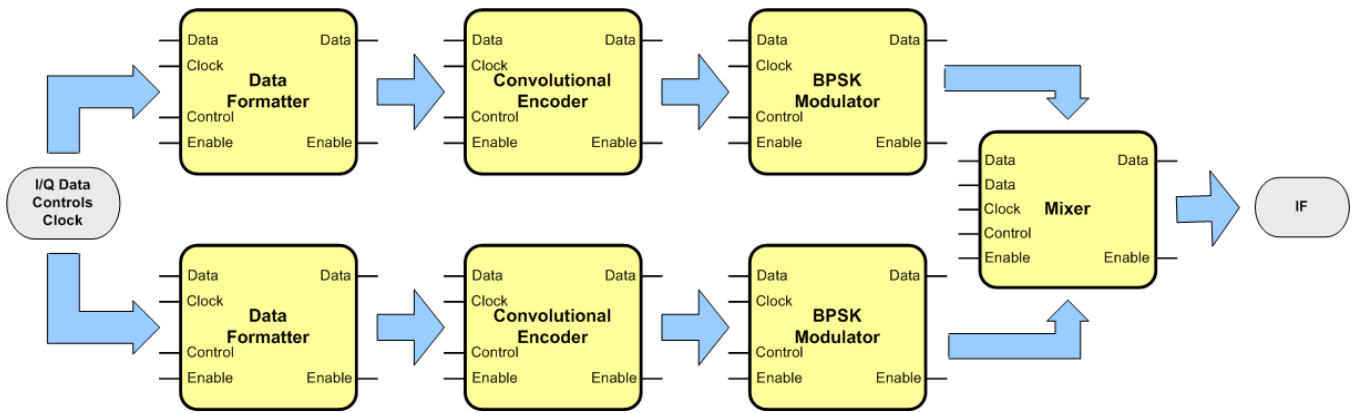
I/Q Data
Controls
Clock

Data
Clock
Data Formatter
Control
Enable
Data
Enable

Data
Clock
Convolutional Encoder
Control
Enable
Data
Enable

Data
Clock
BPSK Modulator
Control
Enable
Data
Enable

Data
Clock
Data Formatter
Control
Enable
Data
Enable

Data
Clock
Convolutional Encoder
Control
Enable
Data
Enable

Data
Clock
BPSK Modulator
Control
Enable
Data
Enable

Data
Data
Clock
Mixer
Control
Enable
Data
Enable

IF